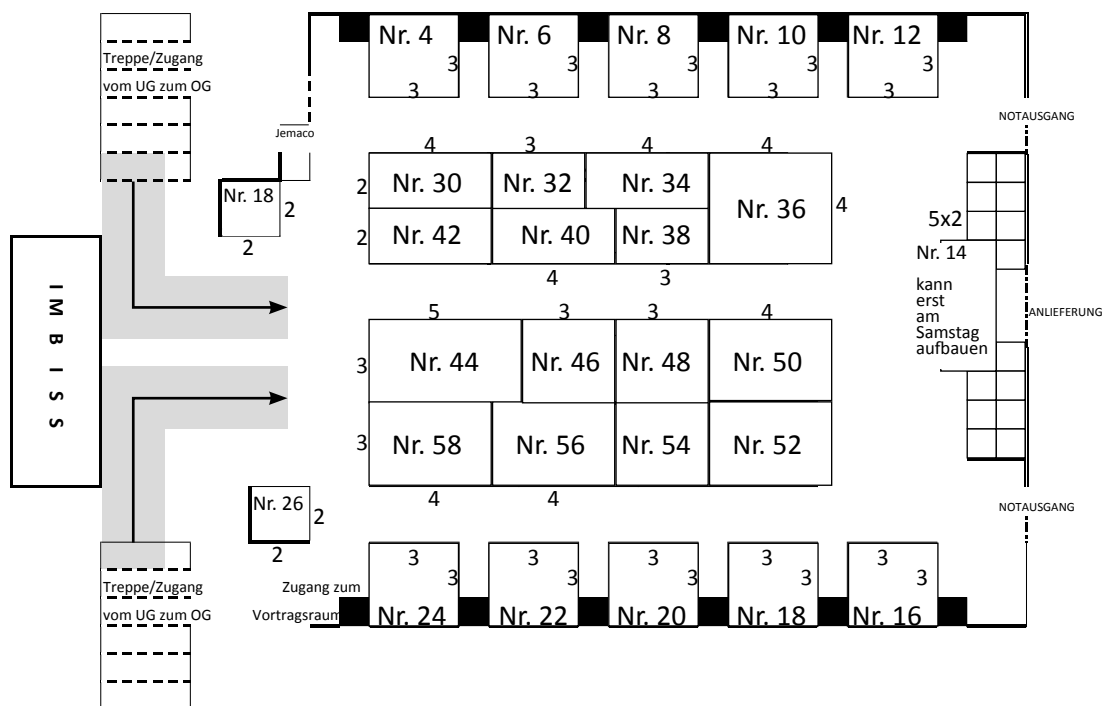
Treppe/Zugang vom UG zum OG

Nr. 4 3 3
Nr. 6 3 3
Nr. 8 3 3
Nr. 10 3 3
Nr. 12 3 3

NOTAUSGANG

Jemaco

4 3 4 4
2 Nr. 30
Nr. 32
Nr. 34
Nr. 36 4
2 Nr. 42
Nr. 40
Nr. 38
4 3

Nr. 18 2
2

5x2
Nr. 14
kann erst am Samstag aufbauen

ANLIEFERUNG

I M B I S S

5 3 3 4
3 Nr. 44
Nr. 46
Nr. 48
Nr. 50
3 Nr. 58
Nr. 56
Nr. 54
Nr. 52
4 4

Nr. 26 2
2

NOTAUSGANG

Treppe/Zugang vom UG zum OG

Zugang zum Vortragsraum

3 3 Nr. 24
3 3 Nr. 22
3 3 Nr. 20
3 3 Nr. 18
3 3 Nr. 16